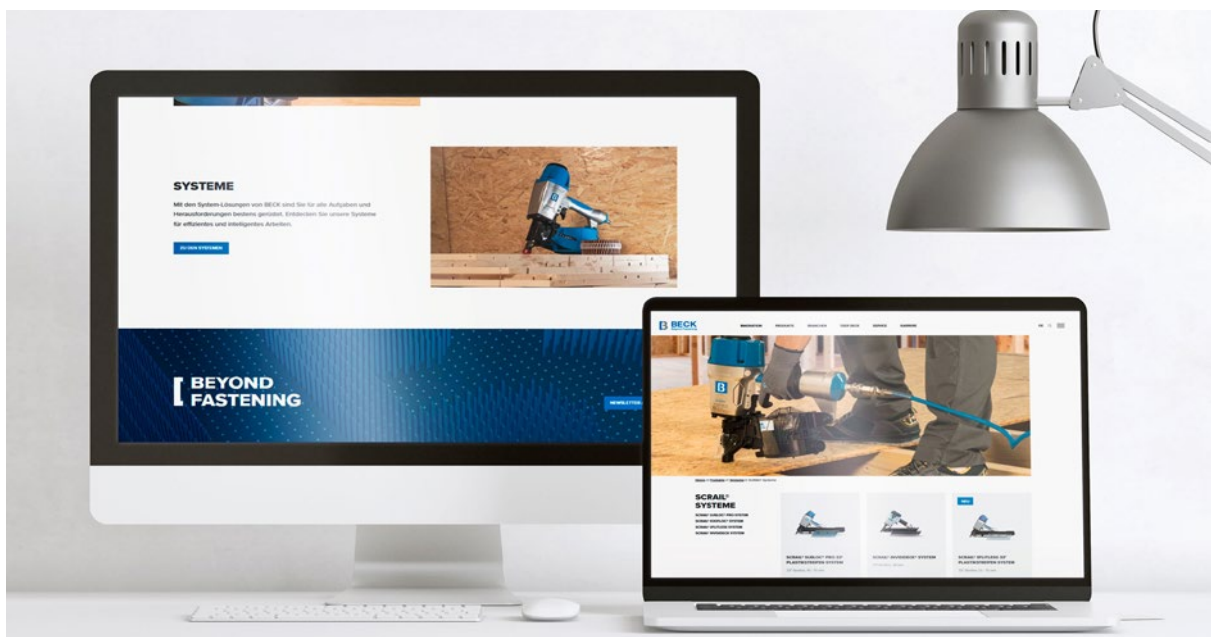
SYSTEME

Mit den System-Lösungen von BECK sind Sie für alle Aufgaben und Herausforderungen bestens gerüstet. Entdecken Sie unsere Systeme für effizientes und intelligentes Arbeiten.

ZU DEN SYSTEMEN

BEYOND FASTENING

NEWSLETTER

BECK

SCRAIL® SYSTEME

NEU

SCRAIL® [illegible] SYSTEM

SCRAIL® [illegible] SYSTEM

SCRAIL® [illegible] SYSTEM